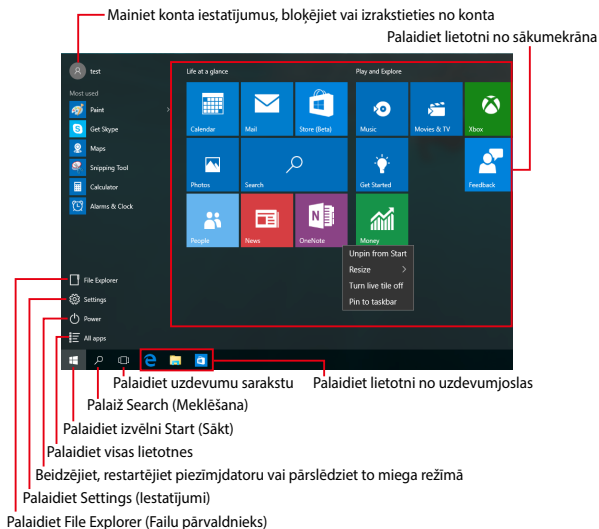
Mainiet konta iestatījumus, bloķējiet vai izrakstieties no konta

Palaidiet lietotni no sākumekrāna

test

Most used

Paint

Get Skype

Maps

Snipping Tool

Calculator

Alarms & Clock

Life at a glance

Calendar

Mail

Store (Beta)

Photos

Search

People

News

OneNote

Play and Explore

Music

Movies & TV

Xbox

Get Started

Feedback

Money

Unpin from Start

Resize

Turn live tile off

Pin to taskbar

File Explorer

Settings

Power

All apps

Palaidiet uzdevumu sarakstu

Palaidiet lietotni no uzdevumjoslas

Palaiž Search (Meklēšana)

Palaidiet izvēlni Start (Sākt)

Palaidiet visas lietotnes

Beidzējiet, restartējiet piezīmjdatoru vai pārslēdziet to miega režīmā

Palaidiet Settings (Iestatījumi)

Palaidiet File Explorer (Failu pārvaldnieks)